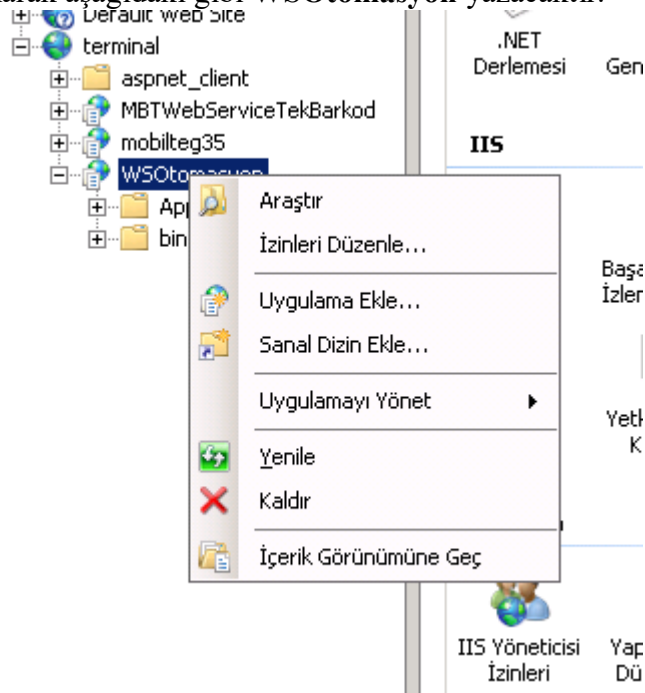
arak aşağıdaki gibi WSOtomasyon yazacaktır.

Default Web Site
terminal
aspnet_client
MBTWebServiceTekBarkod
mobilteg35
WSOtomasyon
App
bin

Araştır
İzinleri Düzenle...
Uygulama Ekle...
Sanal Dizin Ekle...
Uygulamayı Yönet
Yenile
Kaldır
İçerik Görünümüne Geç

.NET Derlemesi
Gen
IIS
Başa İzler
Yetk K
IIS Yöneticisi İzinleri
Yap Dü